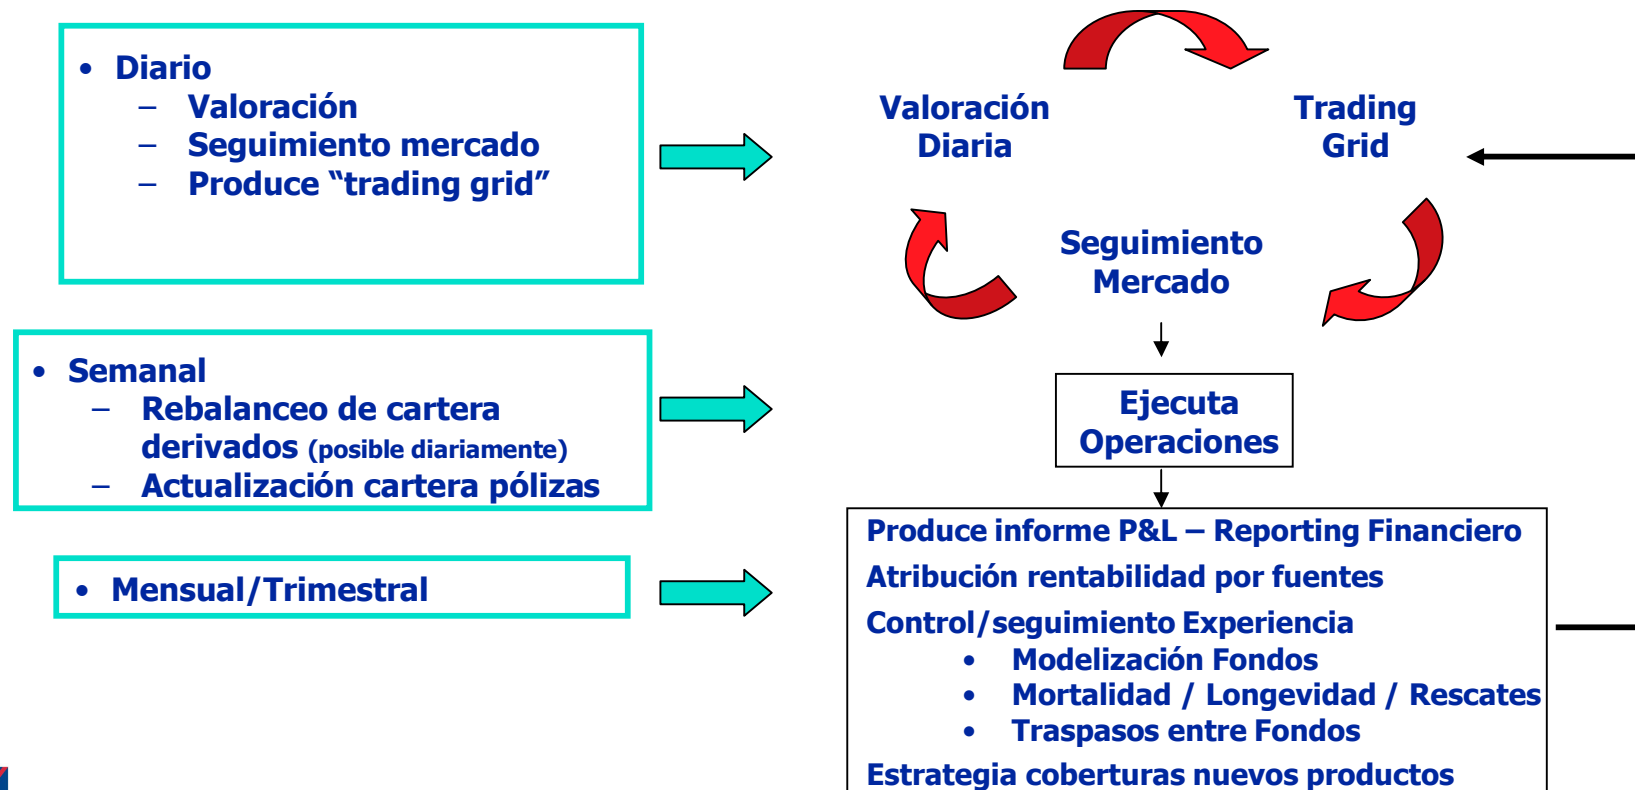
• Diario
– Valoración
– Seguimiento mercado
– Produce “trading grid”

• Semanal
– Rebalanceo de cartera derivados (posible diariamente)
– Actualización cartera pólizas

• Mensual/Trimestral

Valoración Diaria

Trading Grid

Seguimiento Mercado

Ejecuta Operaciones

Produce informe P&L – Reporting Financiero
Atribución rentabilidad por fuentes
Control/seguimiento Experiencia
• Modelización Fondos
• Mortalidad / Longevidad / Rescates
• Traspasos entre Fondos
Estrategia coberturas nuevos productos